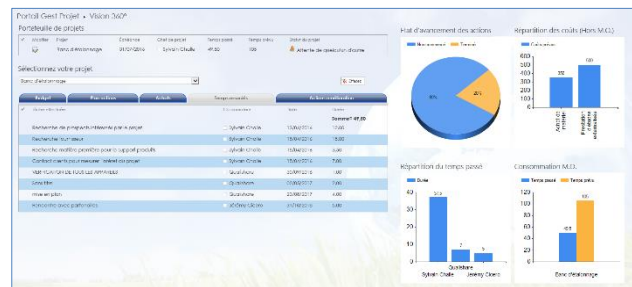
Portail Gest Projet » Vision 360°

Portefeuille de projets

| Modifier | Projet | Création | Chef de projet | Temps passé | Temps prévu | Statut du projet |
|---|---|---|---|---|---|---|
| | Banc d'étalonnage | 01/09/2016 | Sylvain Chaille | 49.50 | 100 | Attente de validation d'offre |

Sélectionnez votre projet

Banc d'étalonnage

Budget | Plan actions | Achats | Temps passés | Action réalisation

| Action réalisation | Collaborateur | Date | Durée |
|---|---|---|---|
| | | | Sommes: 49.50 |
| Recherche de prospects intéressés par le projet | Sylvain Chaille | 15/09/2016 | 12.00 |
| Recherche fournisseurs | Sylvain Chaille | 15/09/2016 | 10.00 |
| Recherche matière premières pour support produits | Sylvain Chaille | 21/09/2016 | 5.00 |
| Contact clients pour mesurer l'intérêt du projet | Sylvain Chaille | 26/09/2016 | 7.00 |
| VERIFICATION DE TOUS LES APPAREILS | Quelidiane | 20/02/2017 | 1.00 |
| Test final | Quelidiane | 07/02/2017 | 1.00 |
| Mise en place | Quelidiane | 28/02/2017 | 0.50 |
| Recherche de partenaires | Jérémy Cicero | 20/09/2016 | 5.00 |

Etat d'avancement des actions
Non commencé | Terminé
80% | 20%

Répartition des coûts (Hors M.O.)
Coût unitaire
600, 500, 400, 300, 200, 100, 0
350 | 500
Achat de matériels | Fabrication de la structure

Répartition du temps passé
Durée
40, 30, 20, 10, 0
37.5 | 2 | 5
Sylvain Chaille | Quelidiane | Jérémy Cicero

Consommation M.O.
Temps passé | Temps prévu
120, 100, 80, 60, 40, 20, 0
49.5 | 100
Banc d'étalonnage